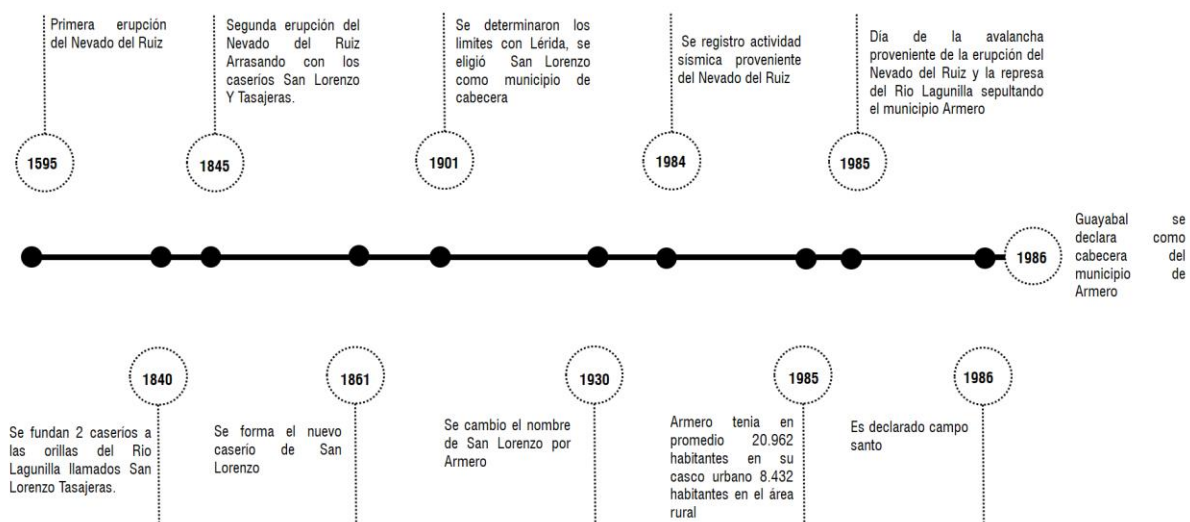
Primera erupción del Nevado del Ruiz

1595

Segunda erupción del Nevado del Ruiz Arrasando con los caserios San Lorenzo Y Tasajeras.

1845

Se determinaron los limites con Lérida, se eligió San Lorenzo como municipio de cabecera

1901

Se registro actividad sismica proveniente del Nevado del Ruiz

1984

Día de la avalancha proveniente de la erupción del Nevado del Ruiz y la represa del Rio Lagunilla sepultando el municipio Armero

1985

1986

Guayabal se declara como cabecera del municipio de Armero

1840

Se fundan 2 caserios a las orillas del Rio Lagunilla llamados San Lorenzo Tasajeras.

1861

Se forma el nuevo caserio de San Lorenzo

1930

Se cambio el nombre de San Lorenzo por Armero

1985

Armero tenia en promedio 20.962 habitantes en su casco urbano 8.432 habitantes en el área rural

1986

Es declarado campo santo